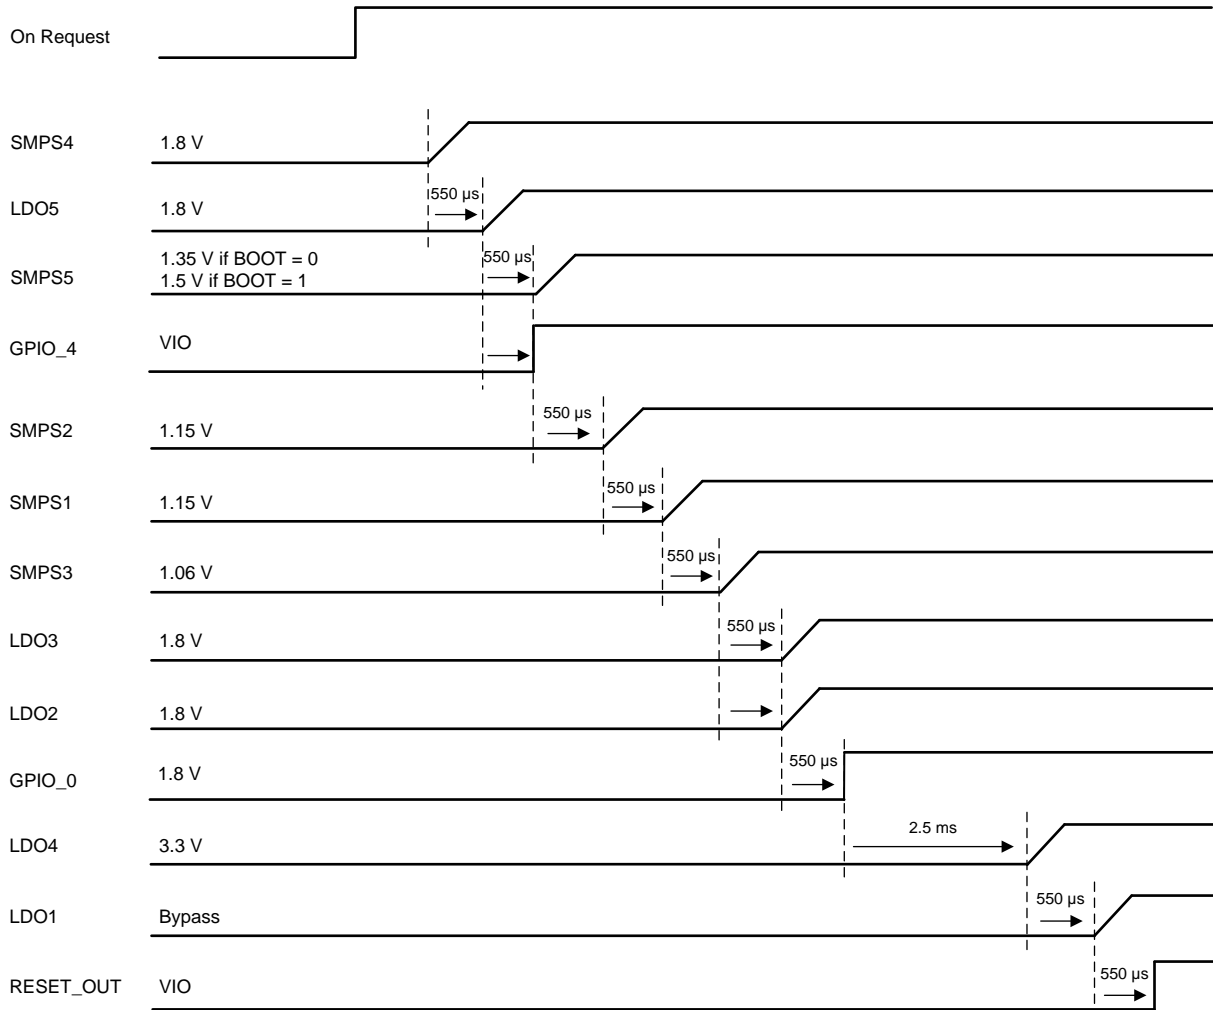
On Request

SMPS4 1.8 V

550 µs

LDO5 1.8 V

550 µs

SMPS5 1.35 V if BOOT = 0
1.5 V if BOOT = 1

GPIO_4 VIO

550 µs

SMPS2 1.15 V

550 µs

SMPS1 1.15 V

550 µs

SMPS3 1.06 V

550 µs

LDO3 1.8 V

LDO2 1.8 V

550 µs

GPIO_0 1.8 V

2.5 ms

LDO4 3.3 V

550 µs

LDO1 Bypass

550 µs

RESET_OUT VIO